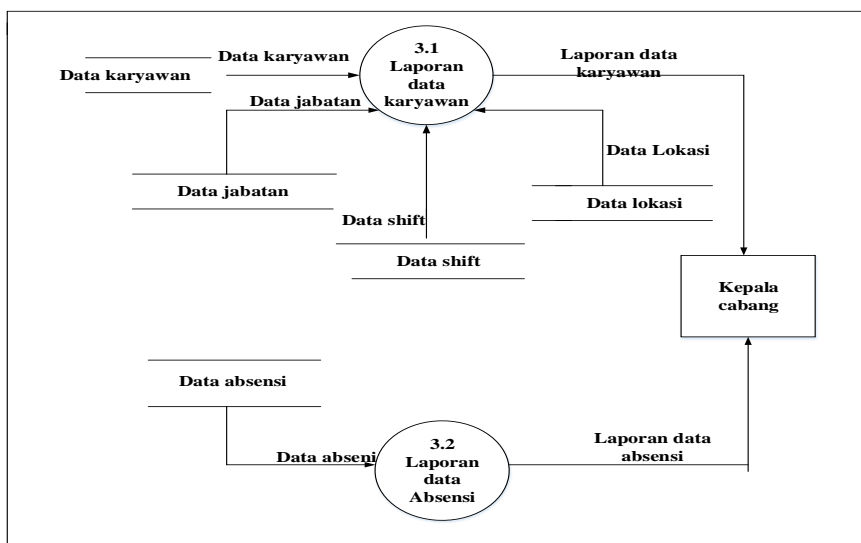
Data karyawan

Data karyawan

3.1
Laporan
data
karyawan

Laporan data
karyawan

Data jabatan

Data Lokasi

Data jabatan

Data lokasi

Data shift

Data shift

Kepala
cabang

Data absensi

Data abseni

3.2
Laporan
data
Absensi

Laporan data
absensi